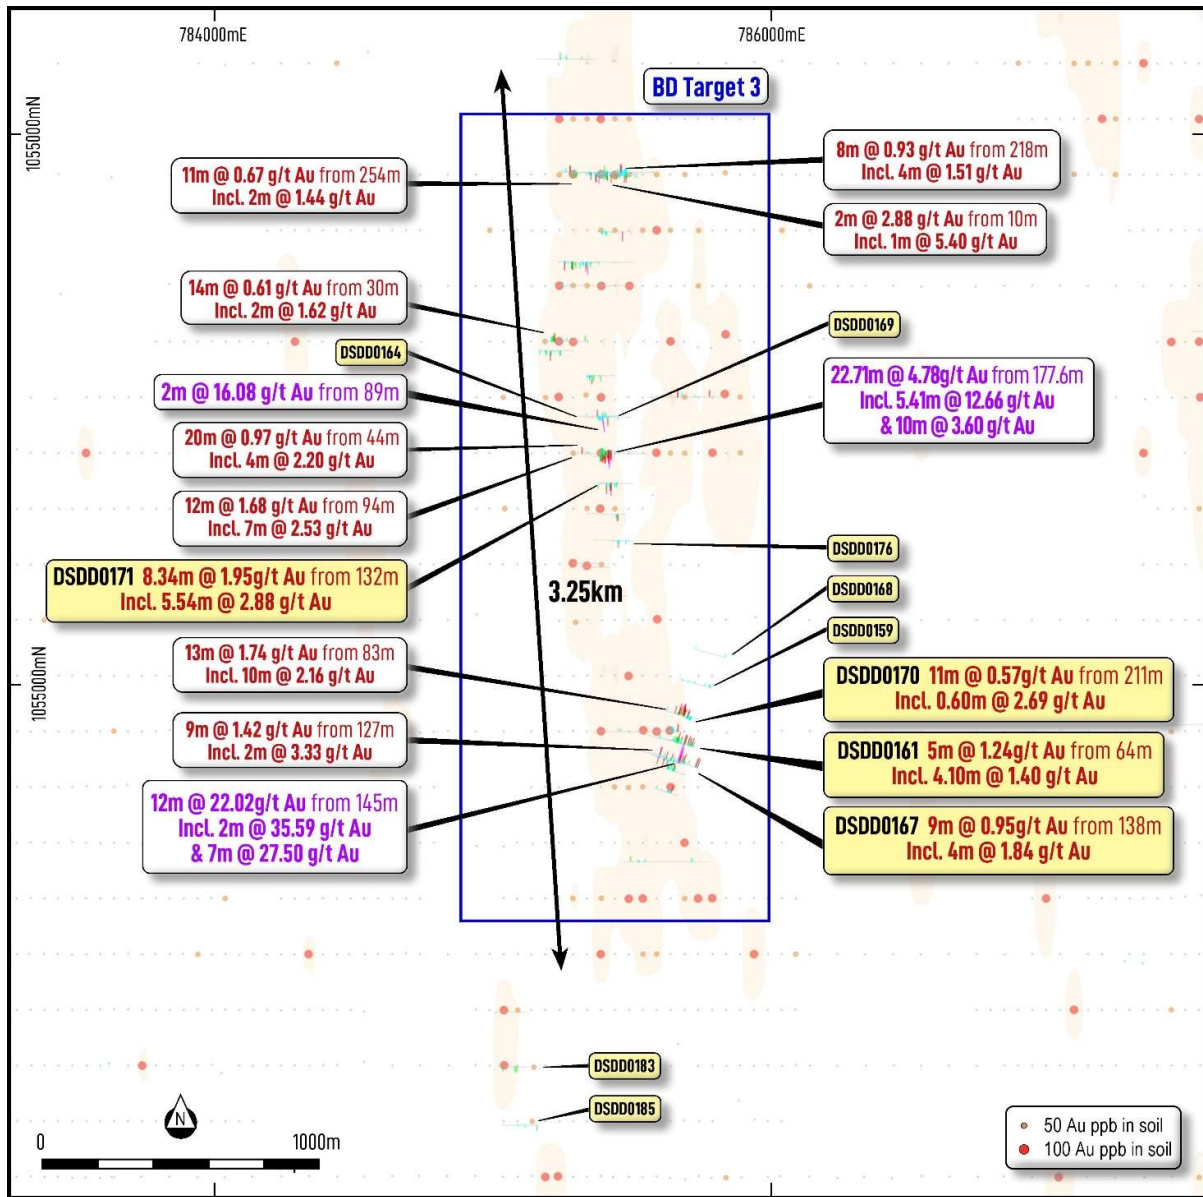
784000mE

786000mE

1055000mN

1055000mN

BD Target 3

11m @ 0.67 g/t Au from 254m
Incl. 2m @ 1.44 g/t Au

8m @ 0.93 g/t Au from 218m
Incl. 4m @ 1.51 g/t Au

2m @ 2.88 g/t Au from 10m
Incl. 1m @ 5.40 g/t Au

14m @ 0.61 g/t Au from 30m
Incl. 2m @ 1.62 g/t Au

DSDD0169

DSDD0164

2m @ 16.08 g/t Au from 89m

22.71m @ 4.78g/t Au from 177.6m
Incl. 5.41m @ 12.66 g/t Au
& 10m @ 3.60 g/t Au

20m @ 0.97 g/t Au from 44m
Incl. 4m @ 2.20 g/t Au

12m @ 1.68 g/t Au from 94m
Incl. 7m @ 2.53 g/t Au

DSDD0176

DSDD0171 8.34m @ 1.95g/t Au from 132m
Incl. 5.54m @ 2.88 g/t Au

3.25km

DSDD0168

DSDD0159

13m @ 1.74 g/t Au from 83m
Incl. 10m @ 2.16 g/t Au

DSDD0170 11m @ 0.57g/t Au from 211m
Incl. 0.60m @ 2.69 g/t Au

9m @ 1.42 g/t Au from 127m
Incl. 2m @ 3.33 g/t Au

DSDD0161 5m @ 1.24g/t Au from 64m
Incl. 4.10m @ 1.40 g/t Au

12m @ 22.02g/t Au from 145m
Incl. 2m @ 35.59 g/t Au
& 7m @ 27.50 g/t Au

DSDD0167 9m @ 0.95g/t Au from 138m
Incl. 4m @ 1.84 g/t Au

DSDD0183

DSDD0185

N

0

1000m

50 Au ppb in soil
100 Au ppb in soil